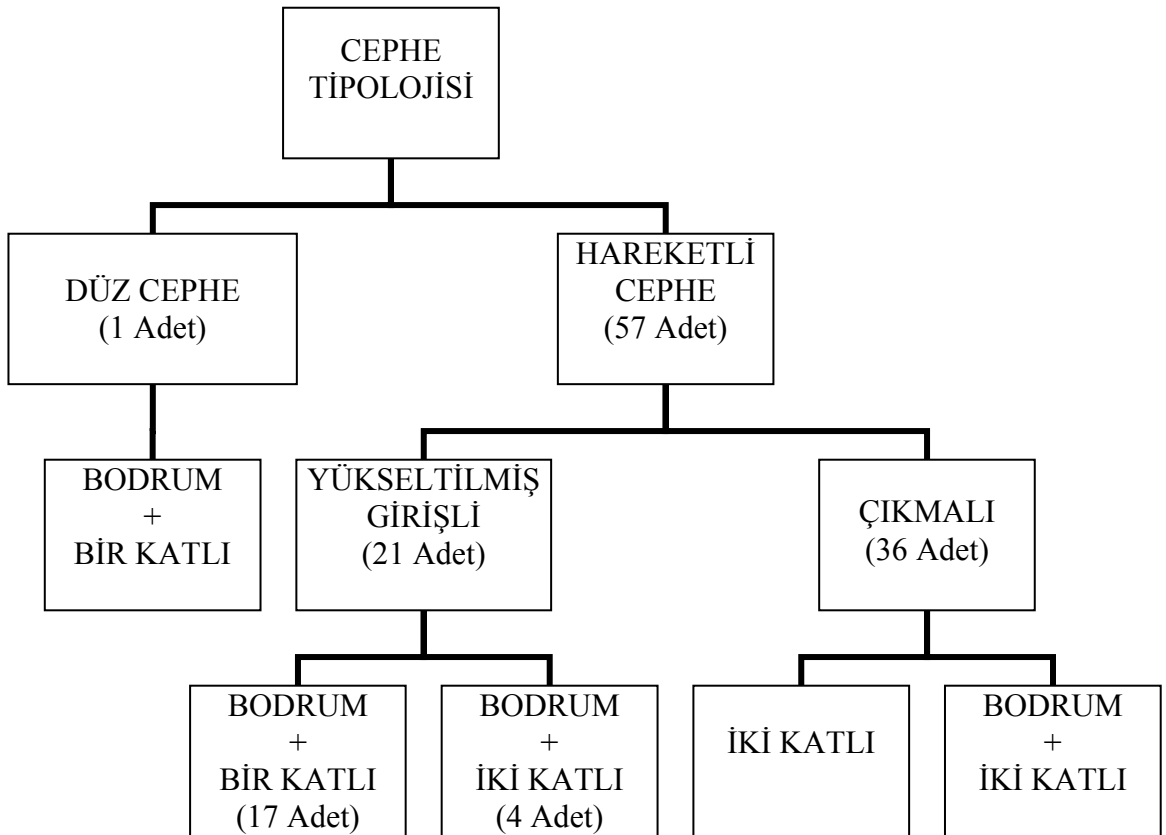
CEPHE TİPOLOJİSİ

DÜZ CEPHE (1 Adet)

HAREKETLİ CEPHE (57 Adet)

BODRUM + BİR KATLI

YÜKSELTİLMİŞ GİRİŞLİ (21 Adet)

ÇIKMALI (36 Adet)

BODRUM + BİR KATLI (17 Adet)

BODRUM + İKİ KATLI (4 Adet)

İKİ KATLI

BODRUM + İKİ KATLI